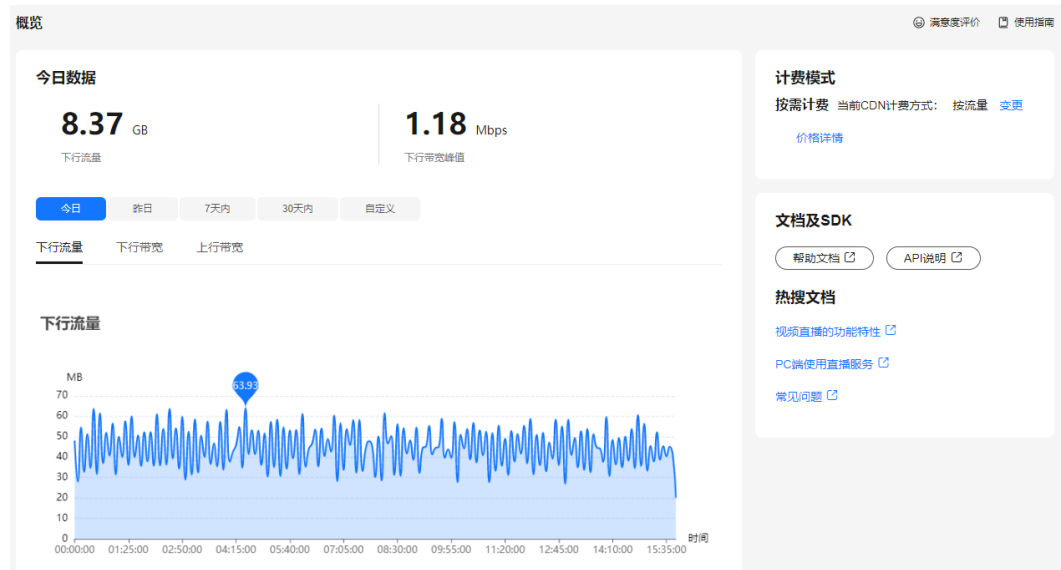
概览

满意度评价 使用指南

今日数据

8.37 GB
下行流量

1.18 Mbps
下行带宽峰值

今日 昨日 7天内 30天内 自定义

下行流量 下行带宽 上行带宽

下行流量

MB
70
60
50
40
30
20
10
0

63.93

00:00:00 01:25:00 02:50:00 04:15:00 05:40:00 07:05:00 08:30:00 09:55:00 11:20:00 12:45:00 14:10:00 15:35:00 时间

计费模式

按需计费 当前CDN计费方式： 按流量 变更

价格详情

文档及SDK

帮助文档 API说明

热搜文档

视频直播的功能特性

PC端使用直播服务

常见问题